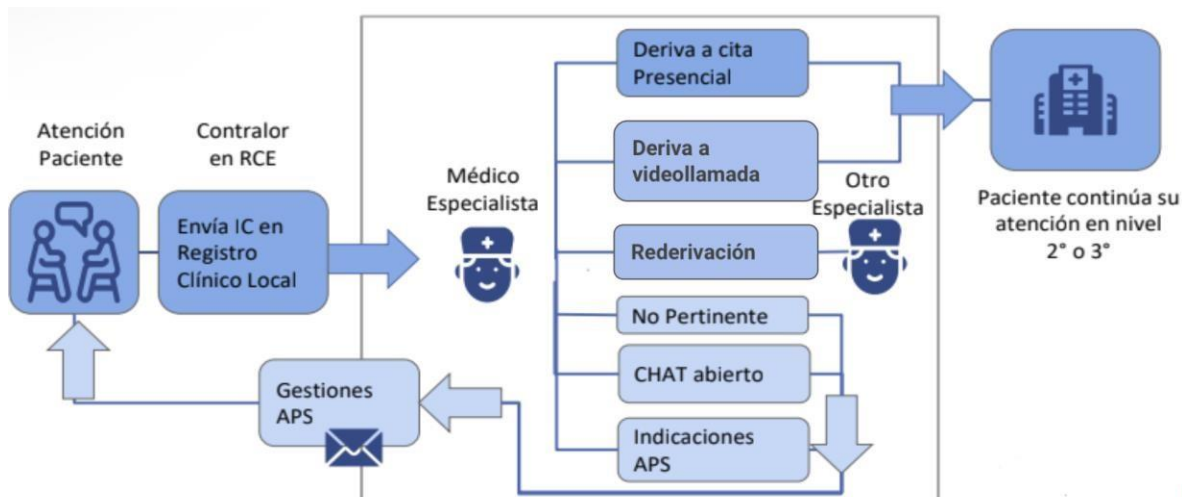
Atención Paciente

Contralor en RCE

Envía IC en Registro Clínico Local

Médico Especialista

Deriva a cita Presencial

Deriva a videollamada

Otro Especialista

Rederivación

No Pertinente

CHAT abierto

Indicaciones APS

Gestiones APS

Paciente continúa su atención en nivel 2° o 3°